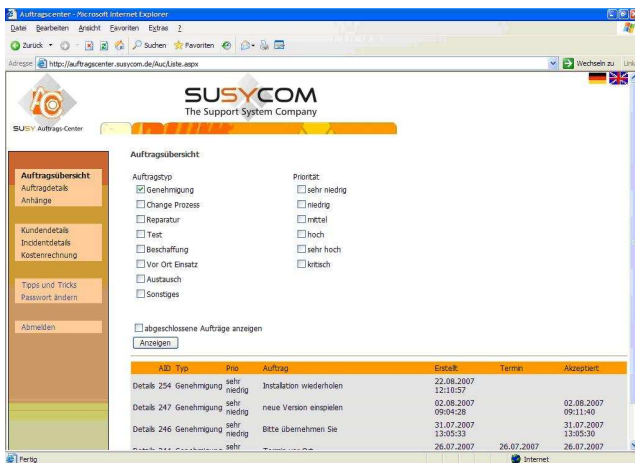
Auftragscenter - Microsoft Internet Explorer

Datei Bearbeiten Ansicht Favoriten Extras ?

Zurück Suchen Favoriten

Adresse http://auftragscenter.susycom.de/Auc/Liste.aspx

Wechseln zu Links

SUSY Auftrags-Center

SUSYCOM
The Support System Company

Auftragsübersicht
Auftragdetails
Anhänge

Kundendetails
Incidentdetails
Kostenrechnung

Tipps und Tricks
Passwort ändern

Abmelden

Auftragsübersicht

Auftragstyp
☑ Genehmigung
☐ Change Prozess
☐ Reparatur
☐ Test
☐ Beschaffung
☐ Vor Ort Einsatz
☐ Austausch
☐ Sonstiges

Priorität
☐ sehr niedrig
☐ niedrig
☐ mittel
☐ hoch
☐ sehr hoch
☐ kritisch

☐ abgeschlossene Aufträge anzeigen

Anzeigen

| | AID | Typ | Prio | Auftrag | Erstellt | Termin | Akzeptiert |
|---|---|---|---|---|---|---|---|
| Details | 254 | Genehmigung | sehr niedrig | Installation wiederholen | 22.08.2007 12:10:57 | | |
| Details | 247 | Genehmigung | sehr niedrig | neue Version einspielen | 02.08.2007 09:04:28 | | 02.08.2007 09:11:40 |
| Details | 246 | Genehmigung | sehr niedrig | Bitte übernehmen Sie | 31.07.2007 13:05:33 | | 31.07.2007 13:05:30 |
| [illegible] | | | sehr | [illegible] | 26.07.2007 | 26.07.2007 | 26.07.2007 |

Fertig
Internet